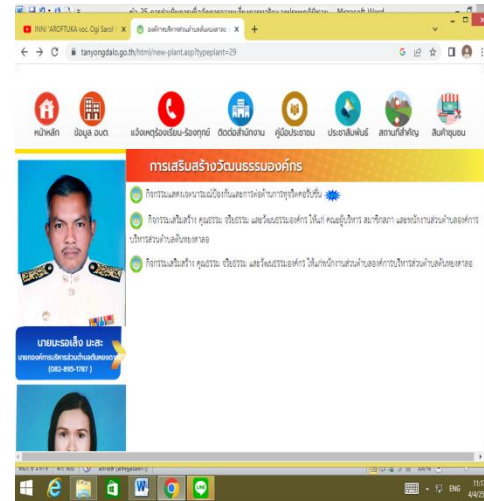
INNV AROFTUKA voc. Ogi Sarof
tanyongdalo.go.th/html/new-plant.asp?typeplant=29

หน้าหลัก
ข้อมูล อบต.
แจ้งเหตุร้องเรียน-ร้องทุกข์
ติดต่อสำนักงาน
คู่มือประชาชน
ประชาสัมพันธ์
สถานที่สำคัญ
สินค้าชุมชน

การเสริมสร้างวัฒนธรรมองค์กร

กิจกรรมแสดงเจตนารมณ์ป้องกันและการต่อต้านการทุจริตคอร์รัปชั่น

กิจกรรมเสริมสร้าง คุณธรรม จริยธรรม และวัฒนธรรมองค์กร ให้แก่ คณะผู้บริหาร สมาชิกสภา และพนักงานส่วนตำบลองค์การบริหารส่วนตำบลตันหยงดาลอ

กิจกรรมเสริมสร้าง คุณธรรม จริยธรรม และวัฒนธรรมองค์กร ให้แก่พนักงานส่วนตำบลองค์การบริหารส่วนตำบลตันหยงดาลอ

นายมะรอเส็ง มะสะ
นายกองค์การบริหารส่วนตำบลตันหยงดาลอ
(082-895-1787)

ENG
11:
4/4/25